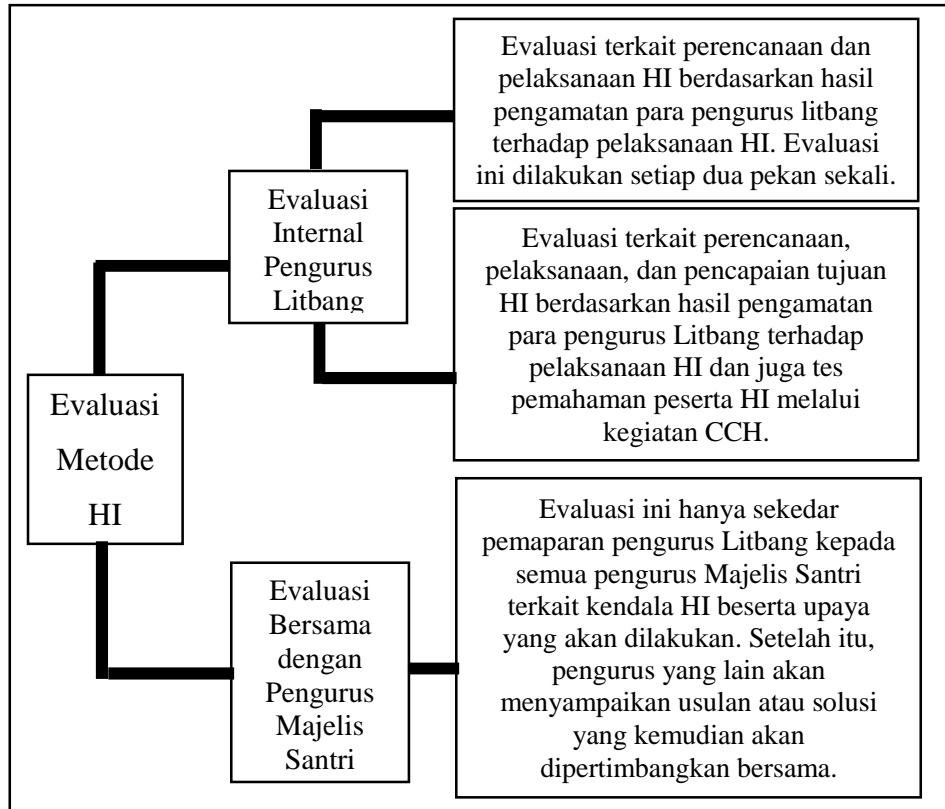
Evaluasi Metode HI

Evaluasi Internal Pengurus Litbang

Evaluasi terkait perencanaan dan pelaksanaan HI berdasarkan hasil pengamatan para pengurus litbang terhadap pelaksanaan HI. Evaluasi ini dilakukan setiap dua pekan sekali.

Evaluasi terkait perencanaan, pelaksanaan, dan pencapaian tujuan HI berdasarkan hasil pengamatan para pengurus Litbang terhadap pelaksanaan HI dan juga tes pemahaman peserta HI melalui kegiatan CCH.

Evaluasi Bersama dengan Pengurus Majelis Santri

Evaluasi ini hanya sekedar pemaparan pengurus Litbang kepada semua pengurus Majelis Santri terkait kendala HI beserta upaya yang akan dilakukan. Setelah itu, pengurus yang lain akan menyampaikan usulan atau solusi yang kemudian akan dipertimbangkan bersama.